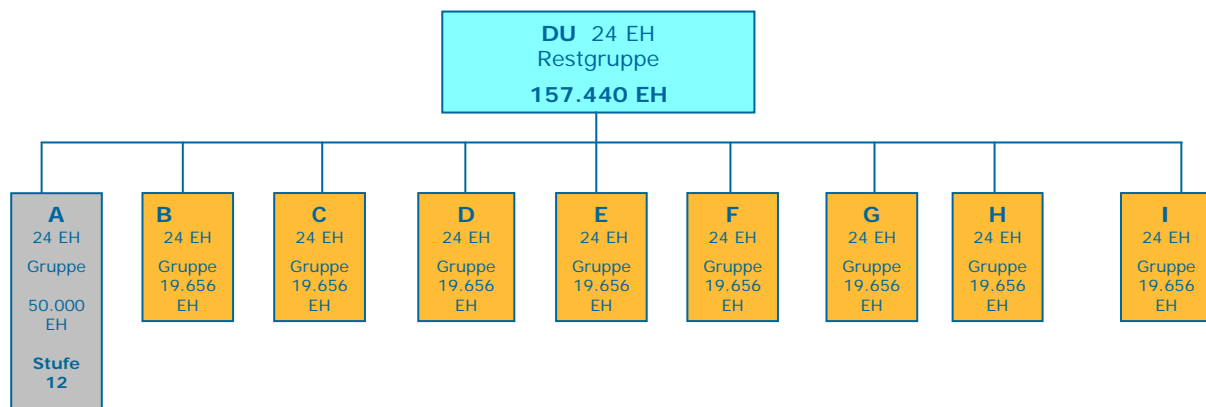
DU 24 EH
Restgruppe
157.440 EH

A
24 EH
Gruppe
50.000 EH
Stufe 12

B
24 EH
Gruppe
19.656 EH

C
24 EH
Gruppe
19.656 EH

D
24 EH
Gruppe
19.656 EH

E
24 EH
Gruppe
19.656 EH

F
24 EH
Gruppe
19.656 EH

G
24 EH
Gruppe
19.656 EH

H
24 EH
Gruppe
19.656 EH

I
24 EH
Gruppe
19.656 EH